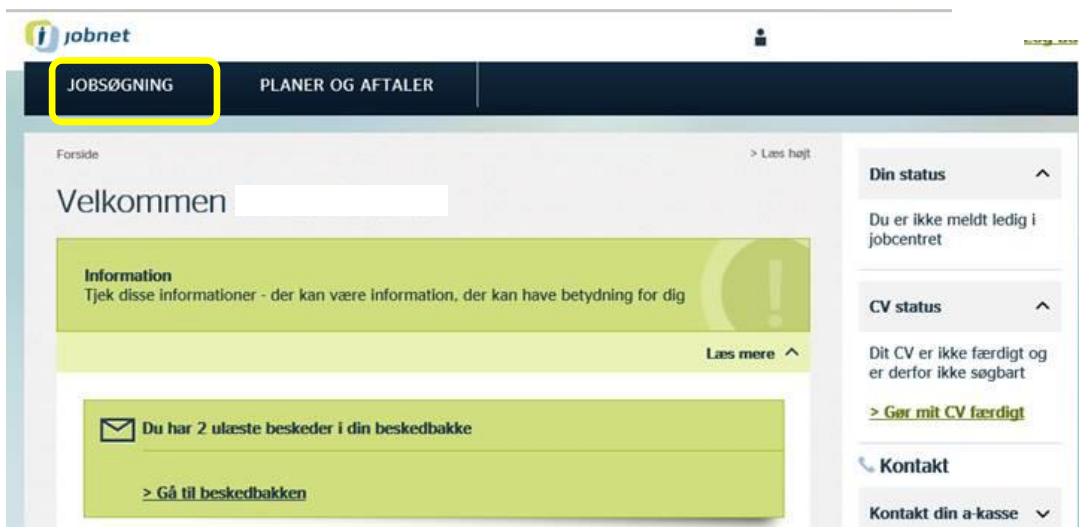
jobnet

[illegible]

JOBSØGNING
PLANER OG AFTALER

Forside

> Læs højt

Velkommen

Information
Tjek disse informationer - der kan være information, der kan have betydning for dig

Læs mere

Du har 2 ulæste beskeder i din beskedbakke

> Gå til beskedbakken

Din status

Du er ikke meldt ledig i jobcentret

CV status

Dit CV er ikke færdigt og er derfor ikke søgbart

> Gør mit CV færdigt

Kontakt

Kontakt din a-kasse